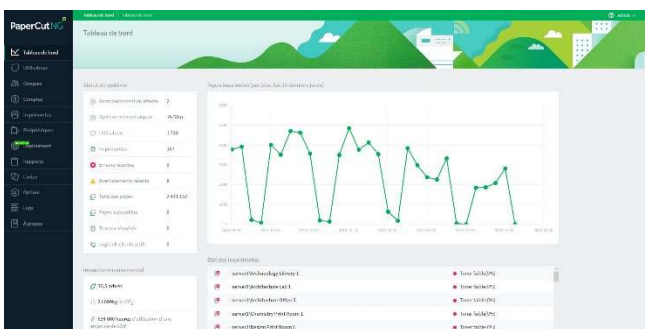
PaperCut NG

Tableau de bord | Tableau de bord

admin

Tableau de bord

Tableau de bord
Utilisateurs
Groupes
Comptes
Imprimantes
Périphériques
Impression
Rapports
Cartes
Options
Logs
À propos

Statut du système

Enregistrement en attente 2
Options de configuration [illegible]
Utilisateurs 1 726
Imprimantes 257
Erreurs imprimantes 2
Avertissements imprimantes 8
Total des pages 2 973 132
Pages aujourd'hui 2
Travaux imprimés 3
Logs ultérieurs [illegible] 2

Pages imprimées par jour (les 30 derniers jours)

Impact environnemental

70,1 arbres
3 108kg de $CO_2$
124 997 heures d'utilisation d'une ampoule de 60W

État des imprimantes

server01\Archaeology Library 1 — Toner faible (9%)
server01\Architecture Lab 1 — Toner faible (9%)
server01\Architecture Office 2 — Toner faible (9%)
server01\Chemistry Print Room 1 — Toner faible (9%)
server01\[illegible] Print Room 1 — Toner faible (9%)